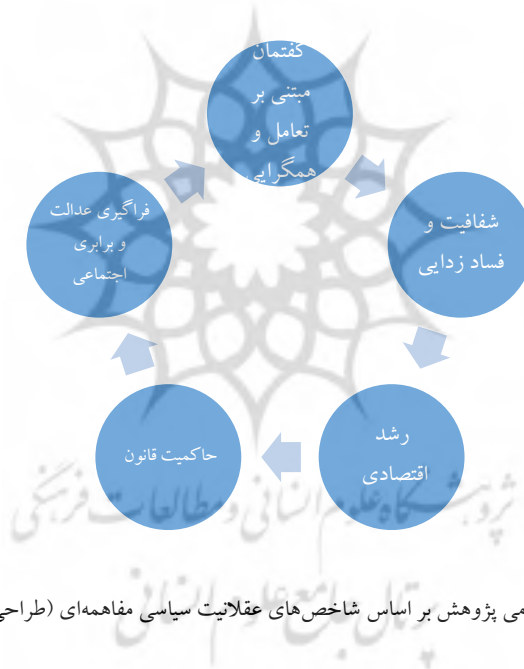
گفتمان مبتنی بر تعامل و همگرایی

شفافیت و فساد زدایی

رشد اقتصادی

حاکمیت قانون

فراگیری عدالت و برابری اجتماعی

پژوهشگاه علوم انسانی و مطالعات فرهنگی

پرتال جامع علوم انسانی

می پژوهش بر اساس شاخص‌های عقلانیت سیاسی مفاهمه‌ای (طراحی